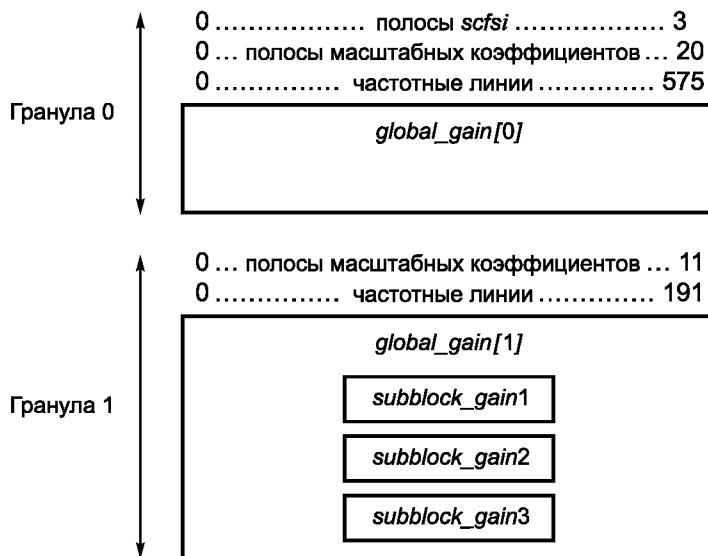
Гранула 0

0 .................. полосы scfsi .................. 3
0 ... полосы масштабных коэффициентов ... 20
0 .............. частотные линии .............. 575

global_gain[0]

Гранула 1

0 ... полосы масштабных коэффициентов ... 11
0 .............. частотные линии .............. 191

global_gain[1]

subblock_gain1

subblock_gain2

subblock_gain3